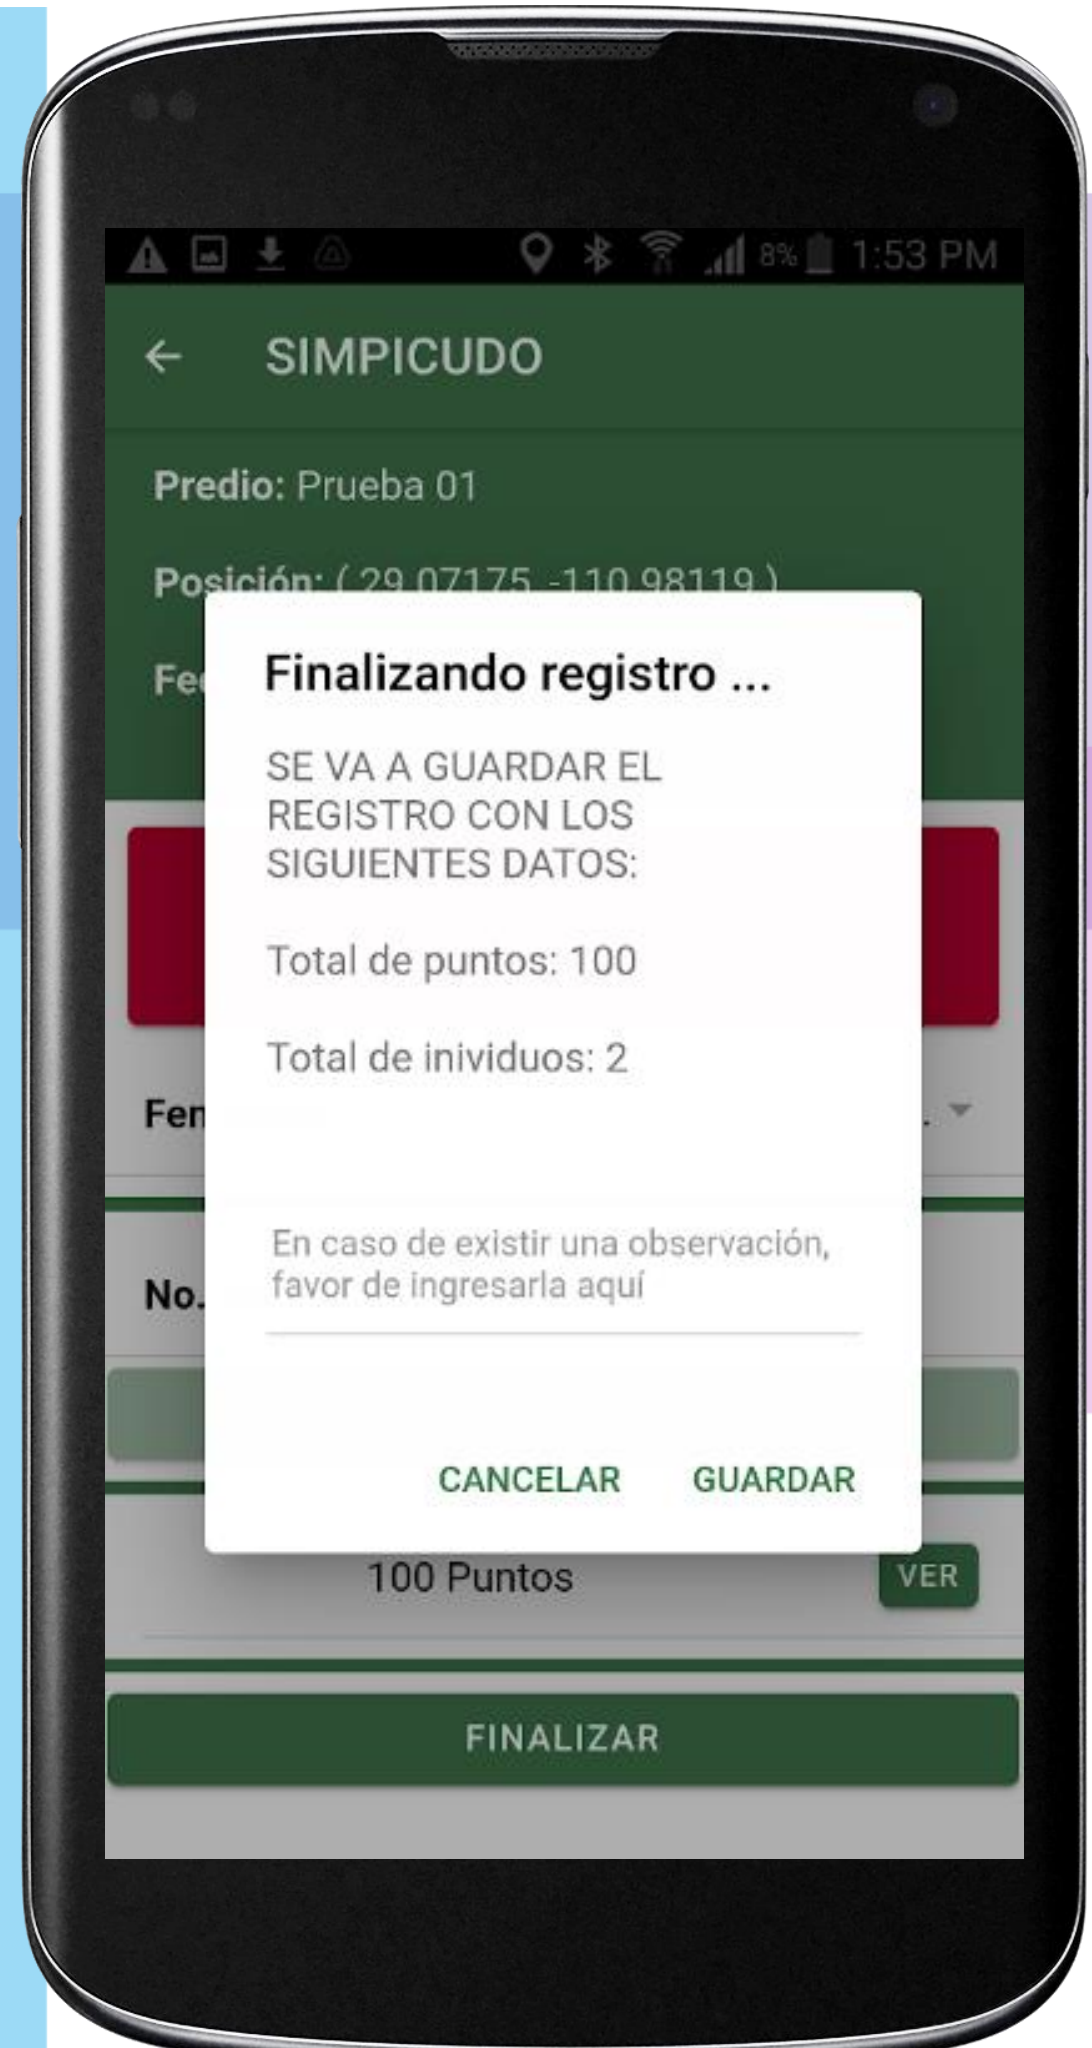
8% 1:53 PM

SIMPICUDO

Predio: Prueba 01

Posición: ( 29.07175, -110.98119 )

Fe

Finalizando registro ...

SE VA A GUARDAR EL REGISTRO CON LOS SIGUIENTES DATOS:

Total de puntos: 100

Total de inividuos: 2

Fen

En caso de existir una observación, favor de ingresarla aquí

No.

CANCELAR GUARDAR

100 Puntos

VER

FINALIZAR